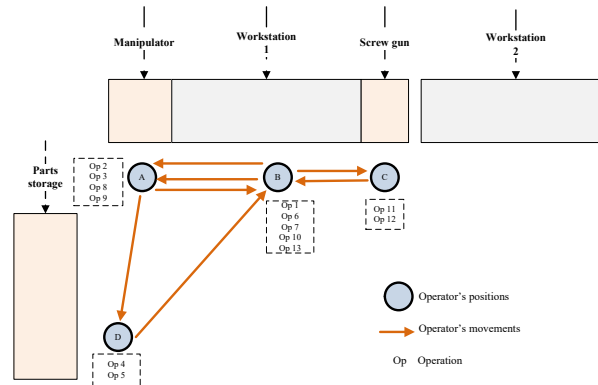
Manipulator

Workstation 1

Screw gun

Workstation 2

Parts storage

Op 2
Op 3
Op 8
Op 9

A

B

C

Op 1
Op 6
Op 7
Op 10
Op 13

Op 11
Op 12

D

Op 4
Op 5

Operator's positions

Operator's movements

Op Operation